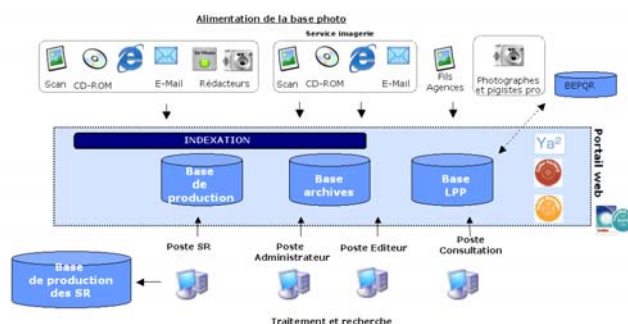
Alimentation de la base photo

Scan CD-ROM E-Mail Rédacteurs

Service imagerie

Scan CD-ROM E-Mail

Fils Agences

Photographes et pigistes pro.

BEPQR

INDEXATION

Base de production

Base archives

Base LPP

Ya²

Portail web

Poste SR

Poste Administrateur

Poste Editeur

Poste Consultation

Base de production des SR

Traitement et recherche